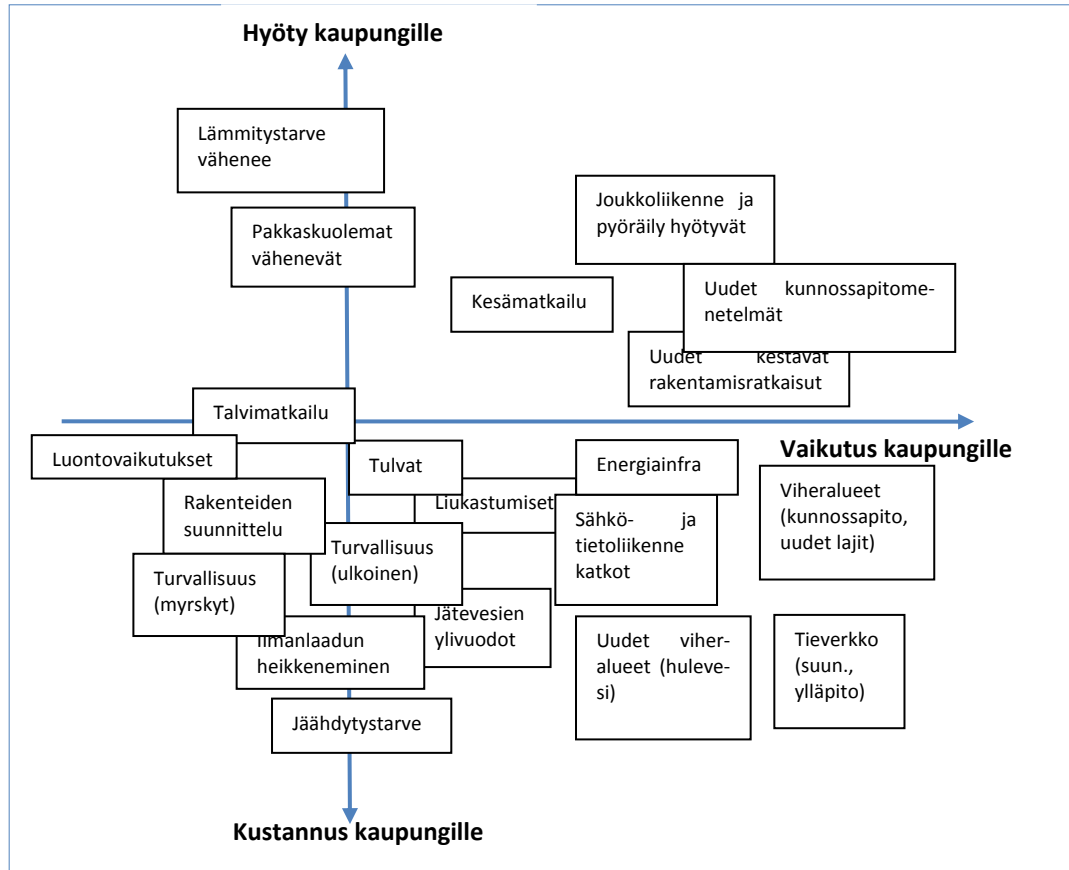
Hyöty kaupungille

Lämmitystarve vähenee

Pakkaskuolemat vähenevät

Joukkoliikenne ja pyöräily hyötyvät

Kesämatkailu

Uudet kunnossapitomenetelmät

Uudet kestävät rakentamisratkaisut

Talvimatkailu

Vaikutus kaupungille

Luontovaikutukset

Tulvat

Energiainfra

Liukastumiset

Rakenteiden suunnittelu

Sähkö- ja tietoliikenne katkot

Viheralueet (kunnossapito, uudet lajit)

Turvallisuus (ulkoinen)

Turvallisuus (myrskyt)

Jätevesien ylivuodot

Ilmanlaadun heikkeneminen

Uudet viheralueet (hulevesi)

Tieverkko (suun., ylläpito)

Jäähdytystarve

Kustannus kaupungille